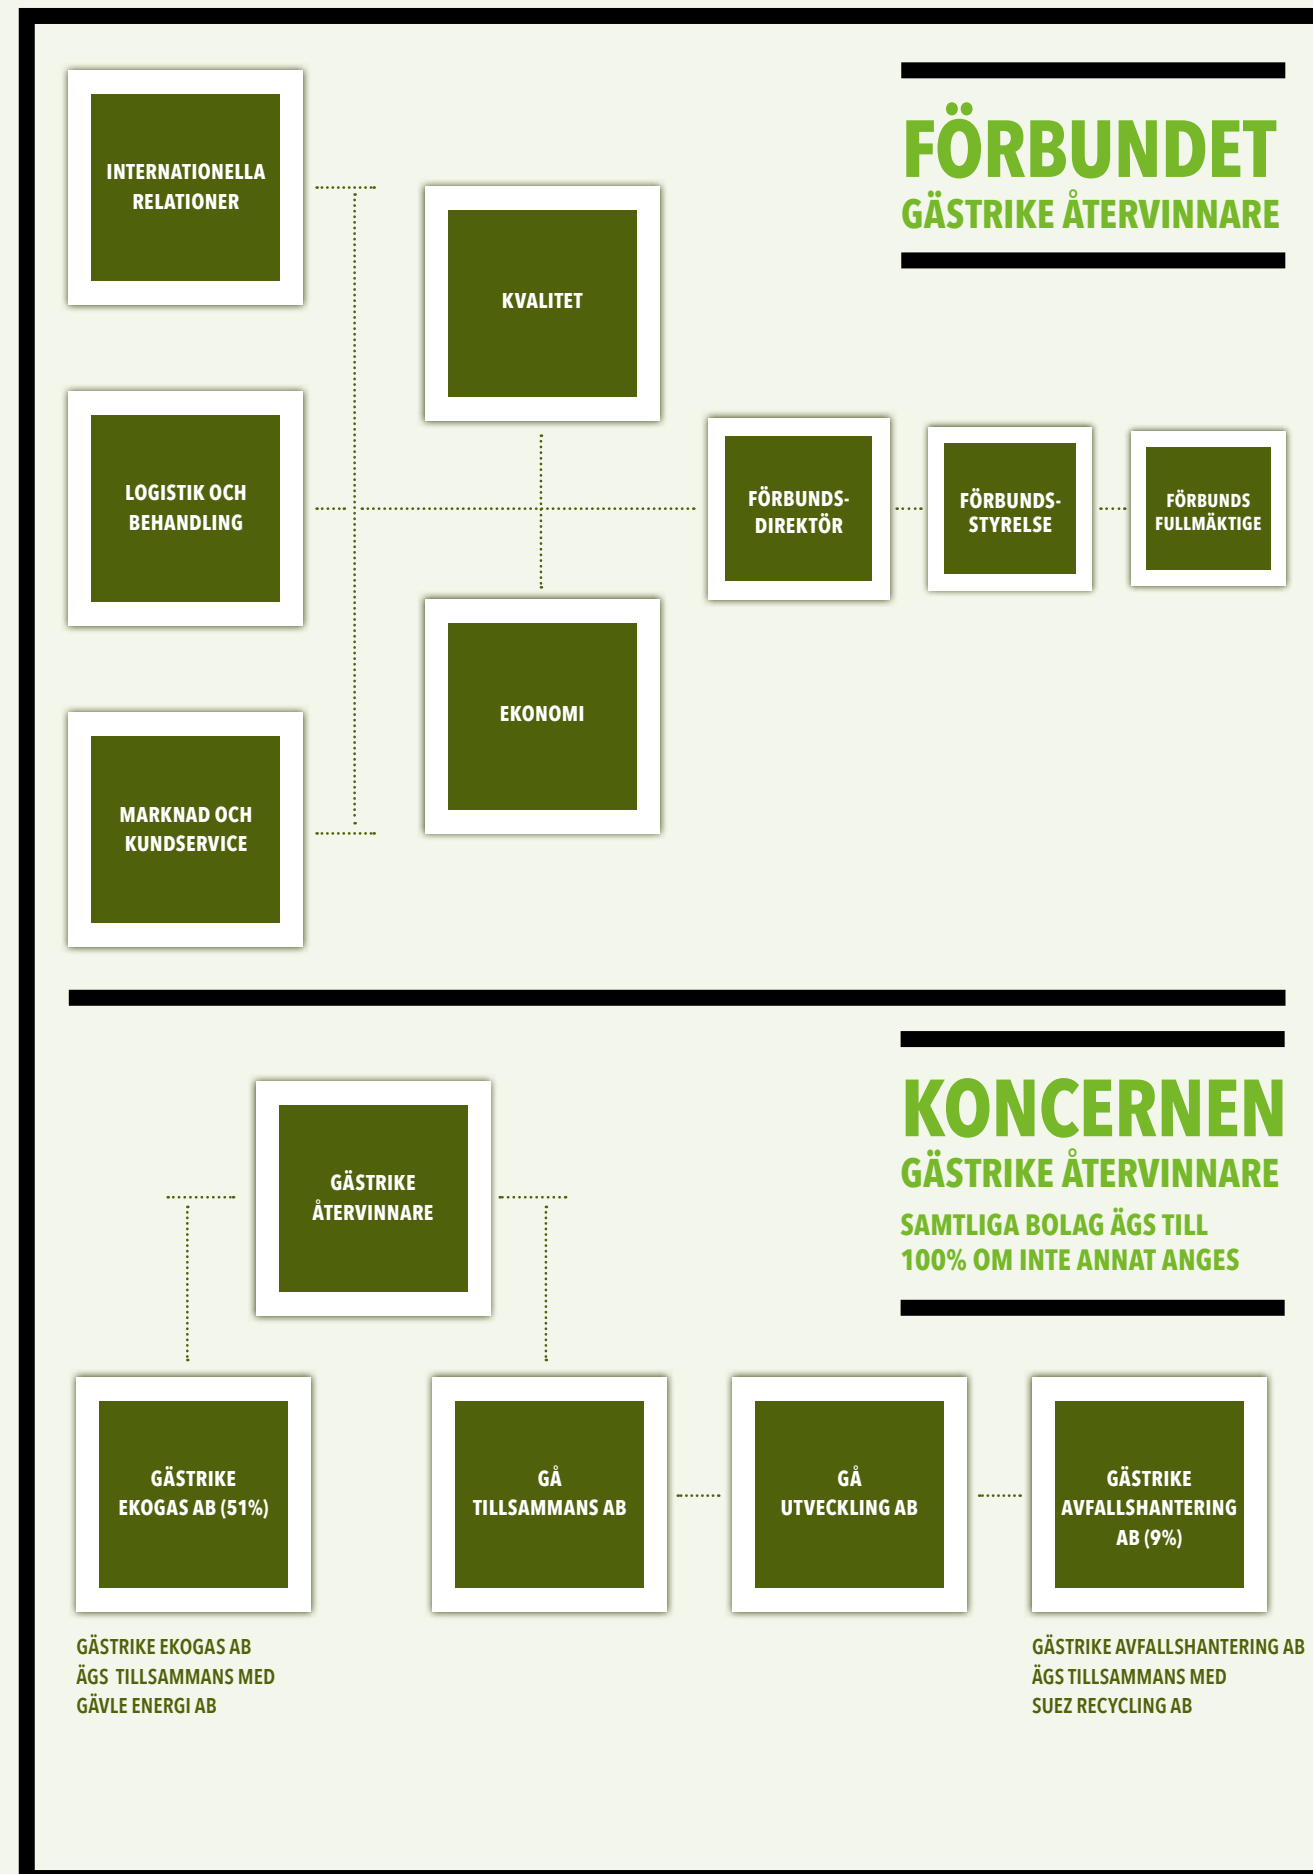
FÖRBUNDET
GÄSTRIKE ÅTERVINNARE

INTERNATIONELLA RELATIONER

KVALITET

LOGISTIK OCH BEHANDLING

FÖRBUNDS-DIREKTÖR

FÖRBUNDS-STYRELSE

FÖRBUNDS FULLMÄKTIGE

EKONOMI

MARKNAD OCH KUNDSERVICE

KONCERNEN
GÄSTRIKE ÅTERVINNARE
SAMTLIGA BOLAG ÄGS TILL 100% OM INTE ANNAT ANGES

GÄSTRIKE ÅTERVINNARE

GÄSTRIKE EKOGAS AB (51%)

GÅ TILLSAMMANS AB

GÅ UTVECKLING AB

GÄSTRIKE AVFALLSHANTERING AB (9%)

GÄSTRIKE EKOGAS AB ÄGS TILLSAMMANS MED GÄVLE ENERGI AB

GÄSTRIKE AVFALLSHANTERING AB ÄGS TILLSAMMANS MED SUEZ RECYCLING AB